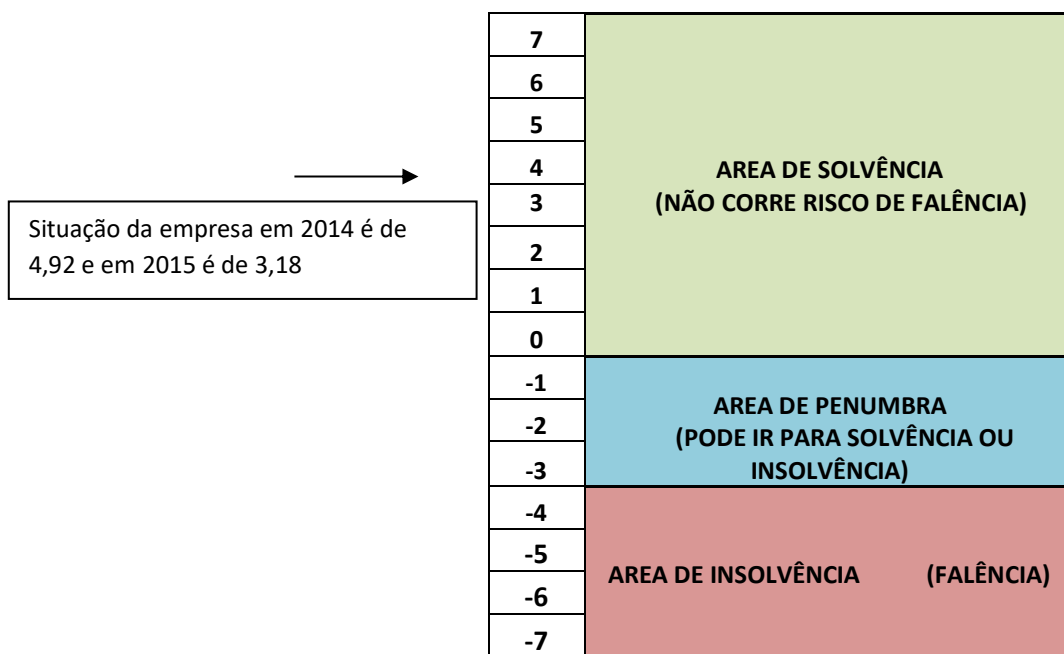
Situação da empresa em 2014 é de 4,92 e em 2015 é de 3,18

| | |
|---|---|
| 7 | AREA DE SOLVÊNCIA (NÃO CORRE RISCO DE FALÊNCIA) |
| 6 | |
| 5 | |
| 4 | |
| 3 | |
| 2 | |
| 1 | |
| 0 | |
| -1 | AREA DE PENUMBRA (PODE IR PARA SOLVÊNCIA OU INSOLVÊNCIA) |
| -2 | |
| -3 | |
| -4 | AREA DE INSOLVÊNCIA (FALÊNCIA) |
| -5 | |
| -6 | |
| -7 | |